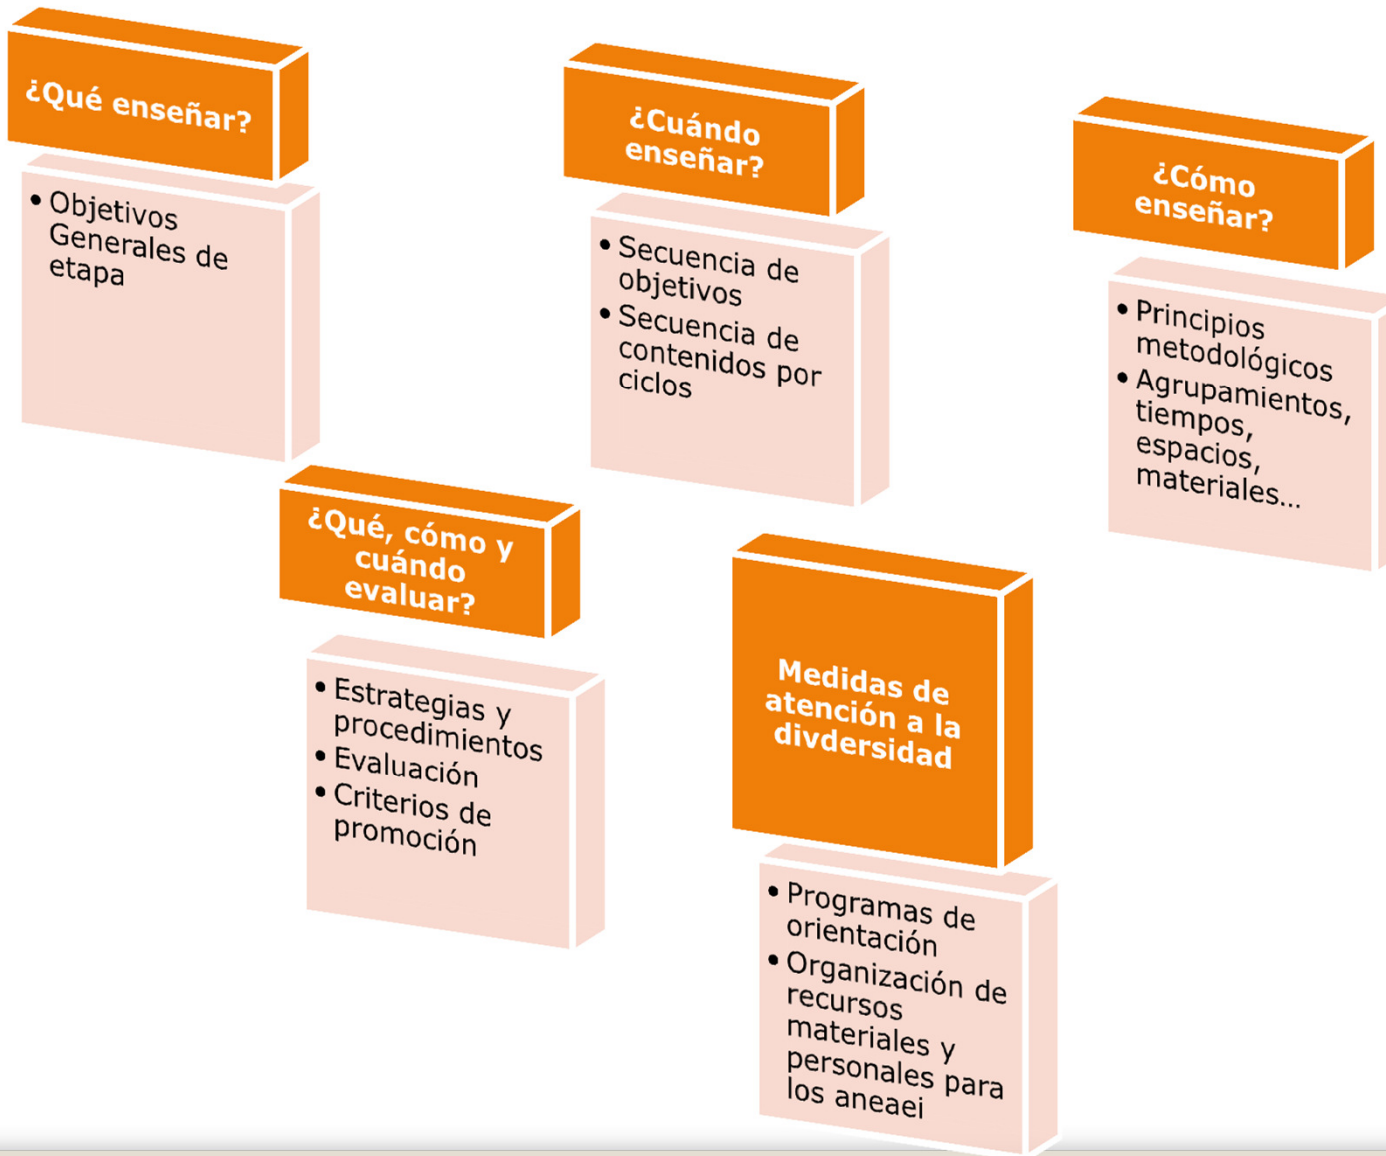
¿Qué enseñar?

- Objetivos Generales de etapa

¿Cuándo enseñar?

- Secuencia de objetivos
- Secuencia de contenidos por ciclos

¿Cómo enseñar?

- Principios metodológicos
- Agrupamientos, tiempos, espacios, materiales...

¿Qué, cómo y cuándo evaluar?

- Estrategias y procedimientos
- Evaluación
- Criterios de promoción

Medidas de atención a la divdersidad

- Programas de orientación
- Organización de recursos materiales y personales para los aneaei